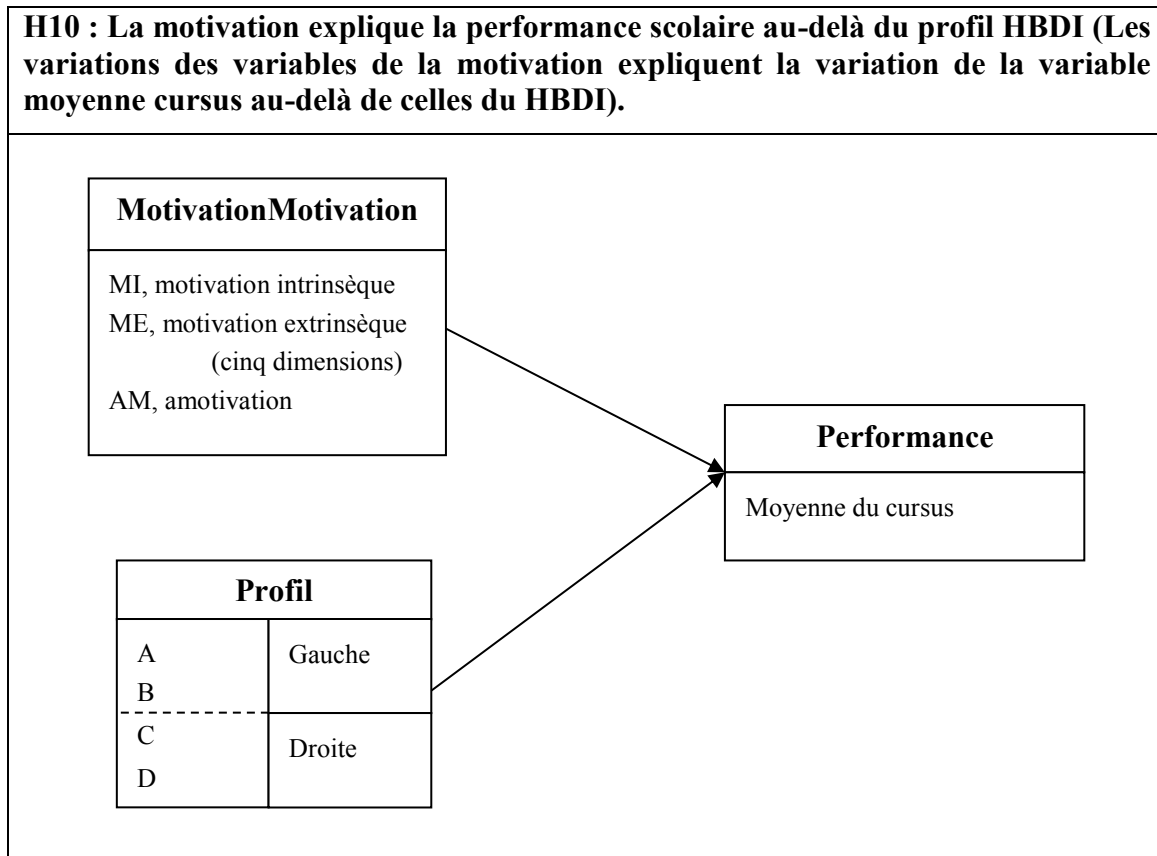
H10 : La motivation explique la performance scolaire au-delà du profil HBDI (Les variations des variables de la motivation expliquent la variation de la variable moyenne cursus au-delà de celles du HBDI).

MotivationMotivation

MI, motivation intrinsèque
ME, motivation extrinsèque
(cinq dimensions)
AM, amotivation

Performance

Moyenne du cursus

Profil

| A<br>B | Gauche |
|---|---|
| C<br>D | Droite |